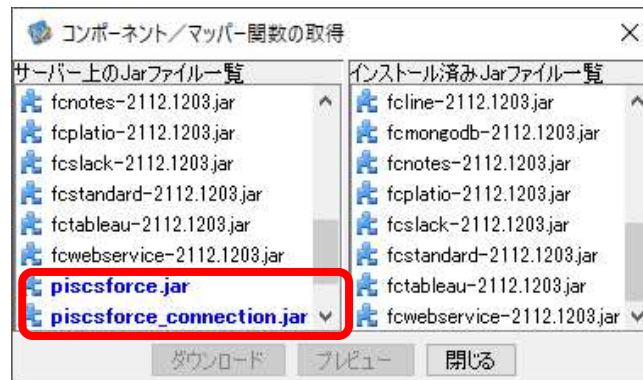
コンポーネント／マッパー関数の取得

サーバー上のJarファイル一覧

fcnotes-2112.1203.jar
fcplatio-2112.1203.jar
fcslack-2112.1203.jar
fcstandard-2112.1203.jar
fctableau-2112.1203.jar
fcwebservice-2112.1203.jar
piscsforce.jar
piscsforce_connection.jar

インストール済みJarファイル一覧

fcline-2112.1203.jar
fcmongodb-2112.1203.jar
fcnotes-2112.1203.jar
fcplatio-2112.1203.jar
fcslack-2112.1203.jar
fcstandard-2112.1203.jar
fctableau-2112.1203.jar
fcwebservice-2112.1203.jar

ダウンロード　プレビュー　閉じる